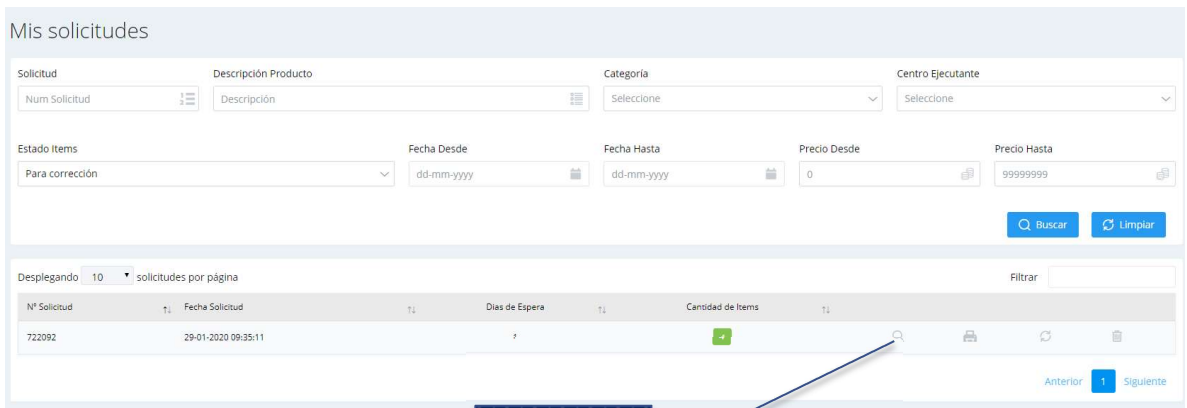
Mis solicitudes

Solicitud
Num Solicitud

Descripción Producto
Descripción

Categoría
Seleccione

Centro Ejecutante
Seleccione

Estado Items
Para corrección

Fecha Desde
dd-mm-yyyy

Fecha Hasta
dd-mm-yyyy

Precio Desde
0

Precio Hasta
99999999

Buscar
Limpiar

Desplegando 10 solicitudes por página

Filtrar

| Nº Solicitud | Fecha Solicitud | Dias de Espera | Cantidad de Items | | | | |
|---|---|---|---|---|---|---|---|
| 722092 | 29-01-2020 09:35:11 | 7 | 4 | | | | |

Anterior 1 Siguiente